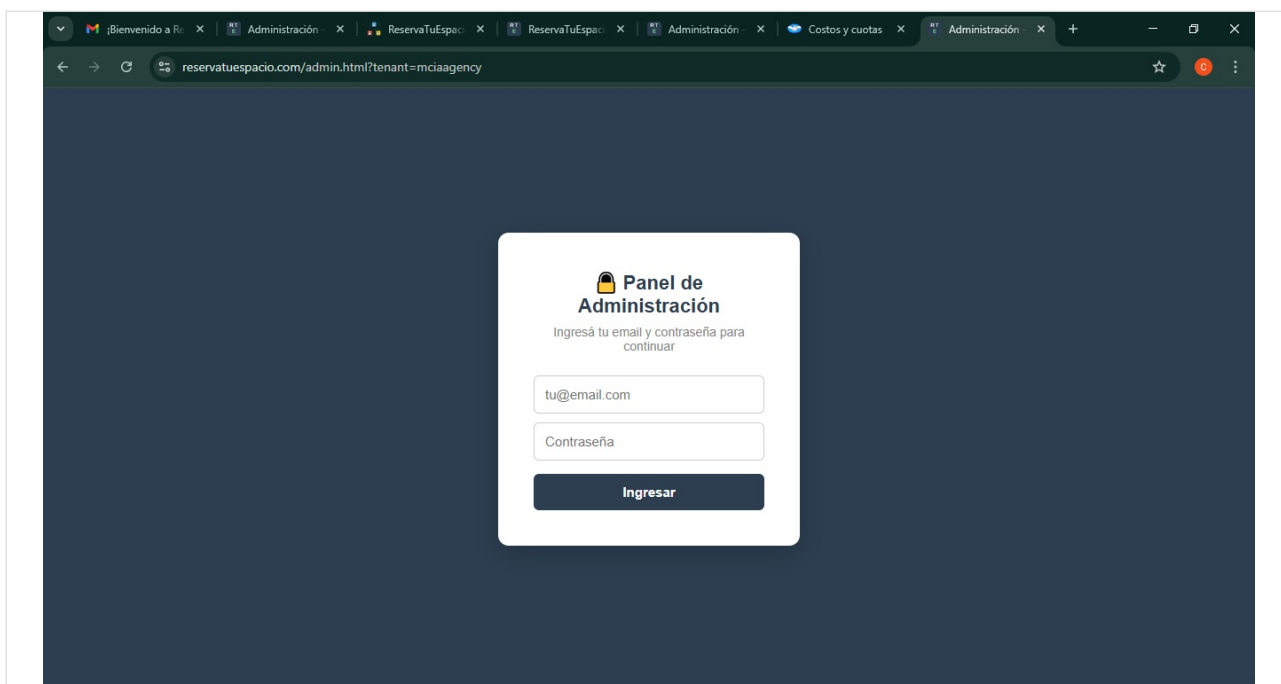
¡Bienvenido a Re ×
Administración ×
ReservaTuEspac ×
ReservaTuEspac ×
Administración ×
Costos y cuotas ×
Administración ×
+

reservatuespacio.com/admin.html?tenant=mciaagency

C

Panel de Administración

Ingresá tu email y contraseña para continuar

tu@email.com

Contraseña

Ingresar